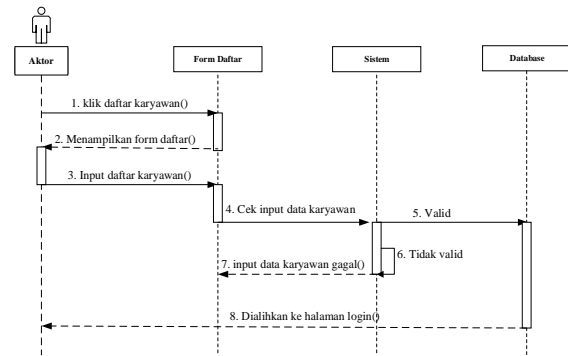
Aktor

Form Daftar

Sistem

Database

1. klik daftar karyawan()

2. Menampilkan form daftar()

3. Input daftar karyawan()

4. Cek input data karyawan

5. Valid

6. Tidak valid

7. input data karyawan gagal()

8. Dialihkan ke halaman login()